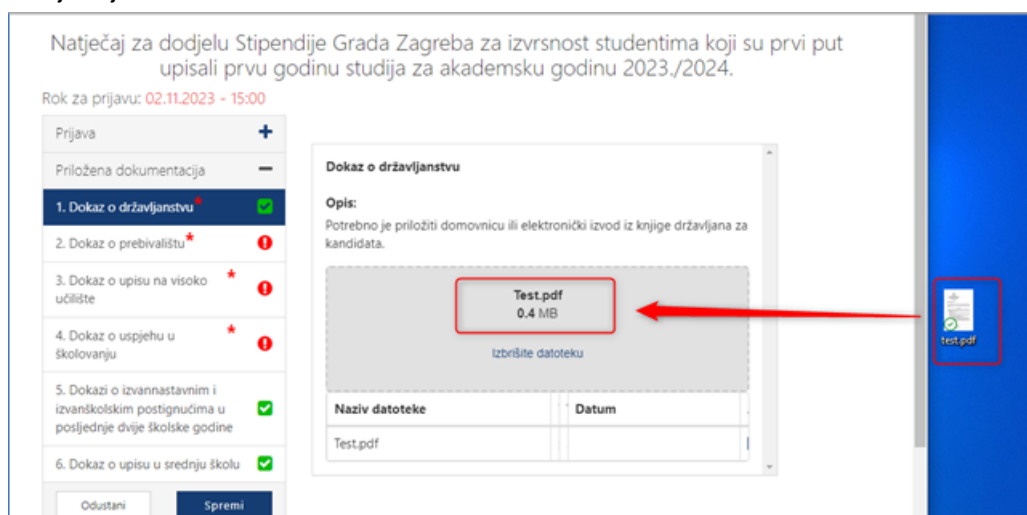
Natječaj za dodjelu Stipendije Grada Zagreba za izvrsnost studentima koji su prvi put upisali prvu godinu studija za akademsku godinu 2023./2024.

Rok za prijavu: 02.11.2023 - 15:00

Prijava +

Priložena dokumentacija −

1. Dokaz o državljanstvu*

2. Dokaz o prebivalištu*

3. Dokaz o upisu na visoko učilište *

4. Dokaz o uspjehu u školovanju *

5. Dokazi o izvannastavnim i izvanškolskim postignućima u posljednje dvije školske godine

6. Dokaz o upisu u srednju školu

Odustani

Spremi

Dokaz o državljanstvu

Opis:

Potrebno je priložiti domovnicu ili elektronički izvod iz knjige državljana za kandidata.

Test.pdf

0.4 MB

Izbrišite datoteku

| Naziv datoteke | Datum |
|---|---|
| Test.pdf | |

test.pdf